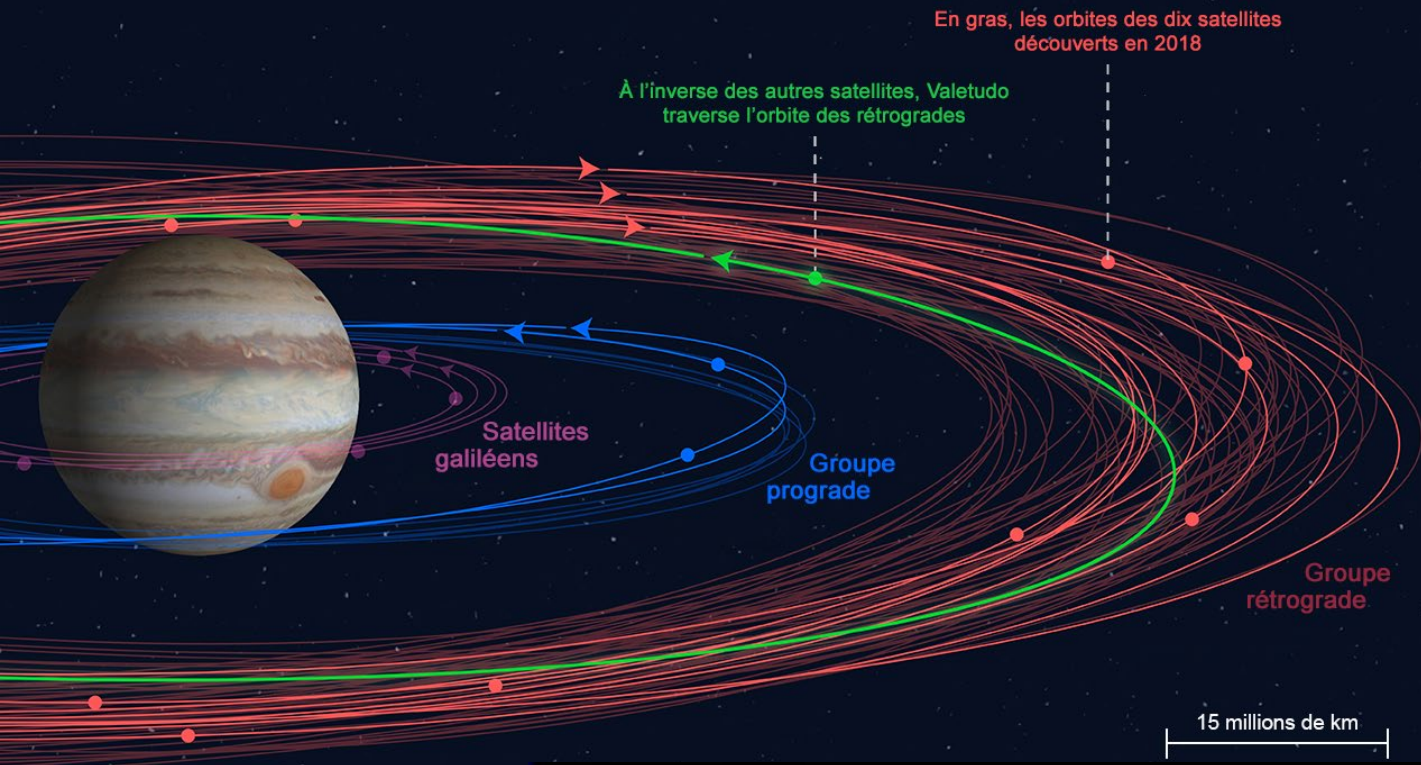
En gras, les orbites des dix satellites découverts en 2018

À l'inverse des autres satellites, Valetudo traverse l'orbite des rétrogrades

Satellites galiléens

Groupe prograde

Groupe rétrograde

15 millions de km